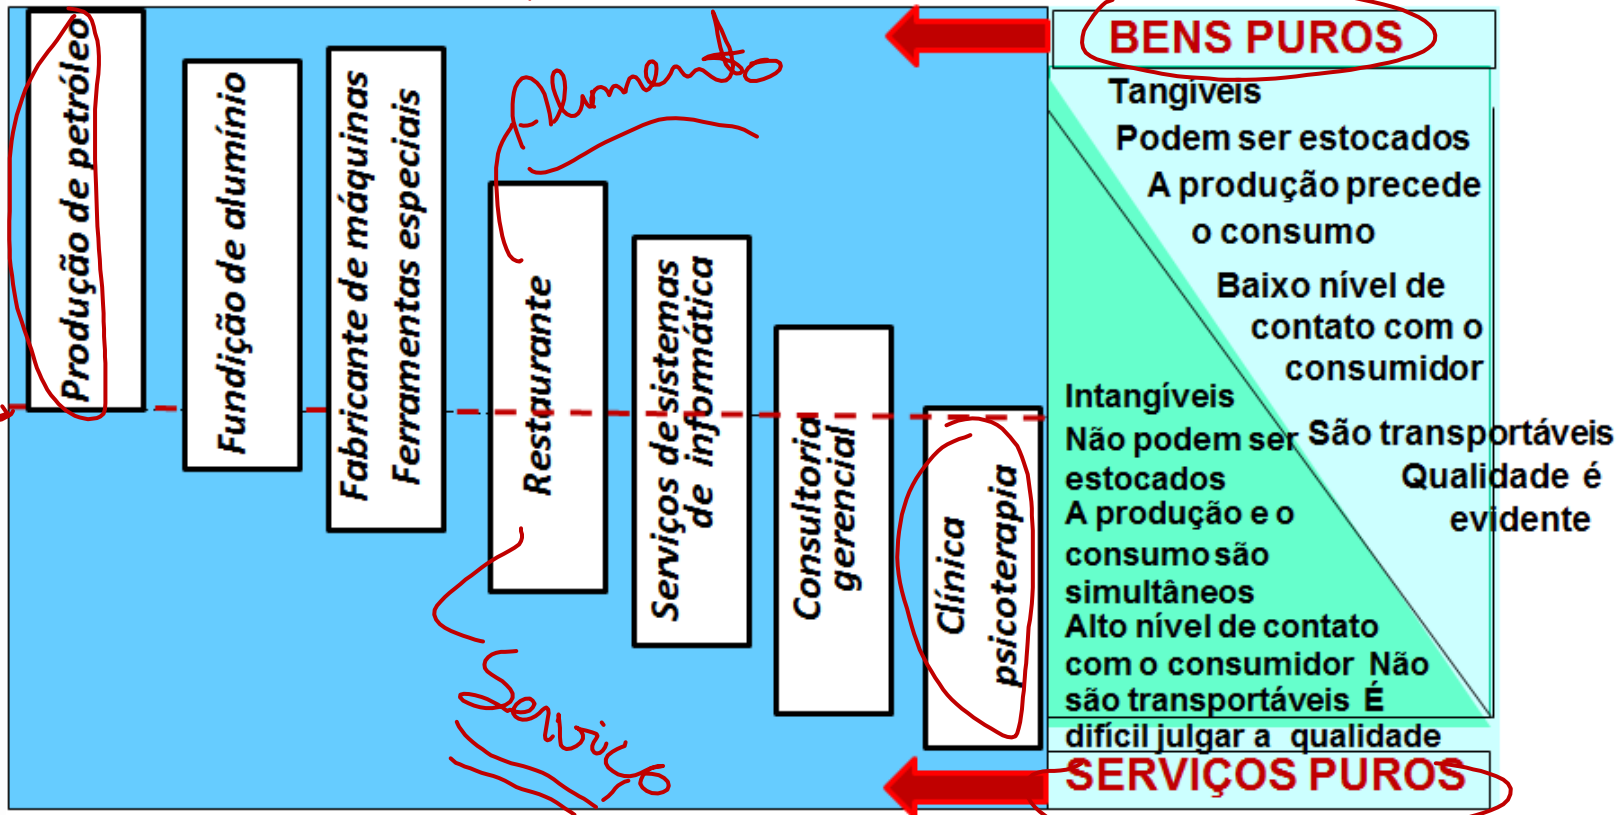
Produção de petróleo

Fundição de alumínio

Fabricante de máquinas
Ferramentas especiais

Alimento

Restaurante

Serviços de sistemas de informática

Consultoria gerencial

Clínica psicoterapia

Serviço

BENS PUROS

Tangíveis
Podem ser estocados
A produção precede o consumo
Baixo nível de contato com o consumidor
São transportáveis
Qualidade é evidente

Intangíveis
Não podem ser estocados
A produção e o consumo são simultâneos
Alto nível de contato com o consumidor Não são transportáveis É difícil julgar a qualidade

SERVIÇOS PUROS